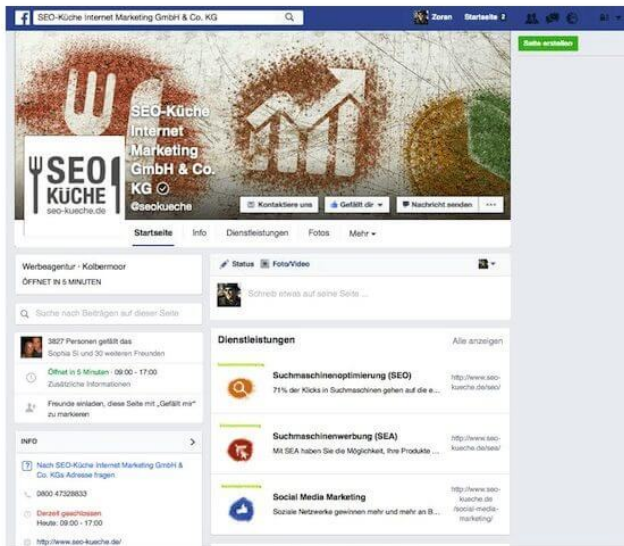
SEO-Küche Internet Marketing GmbH & Co. KG

Zoran Startseite 2

Seite erstellen

SEO-Küche Internet Marketing GmbH & Co. KG

@seokueche

SEO KÜCHE seo-kueche.de

Kontaktiere uns Gefällt dir Nachricht senden ...

Startseite Info Dienstleistungen Fotos Mehr

Werbeagentur · Kolbermoor
ÖFFNET IN 5 MINUTEN

Suche nach Beiträgen auf dieser Seite

3827 Personen gefällt das
Sophia Si und 30 weiteren Freunden

Öffnet in 5 Minuten · 09:00 - 17:00
Zusätzliche Informationen

Freunde einladen, diese Seite mit „Gefällt mir" zu markieren

INFO

Nach SEO-Küche Internet Marketing GmbH & Co. KGs Adresse fragen

0800 47328833

Derzeit geschlossen
Heute: 09:00 - 17:00

http://www.seo-kueche.de/

Status Foto/Video

Schreib etwas auf seine Seite ...

Dienstleistungen Alle anzeigen

Suchmaschinenoptimierung (SEO)
71% der Klicks in Suchmaschinen gehen auf die e...
http://www.seo-kueche.de/seo/

Suchmaschinenwerbung (SEA)
Mit SEA haben Sie die Möglichkeit, Ihre Produkte ...
http://www.seo-kueche.de/sea/

Social Media Marketing
Soziale Netzwerke gewinnen mehr und mehr an B...
http://www.seo-kueche.de/social-media-marketing/